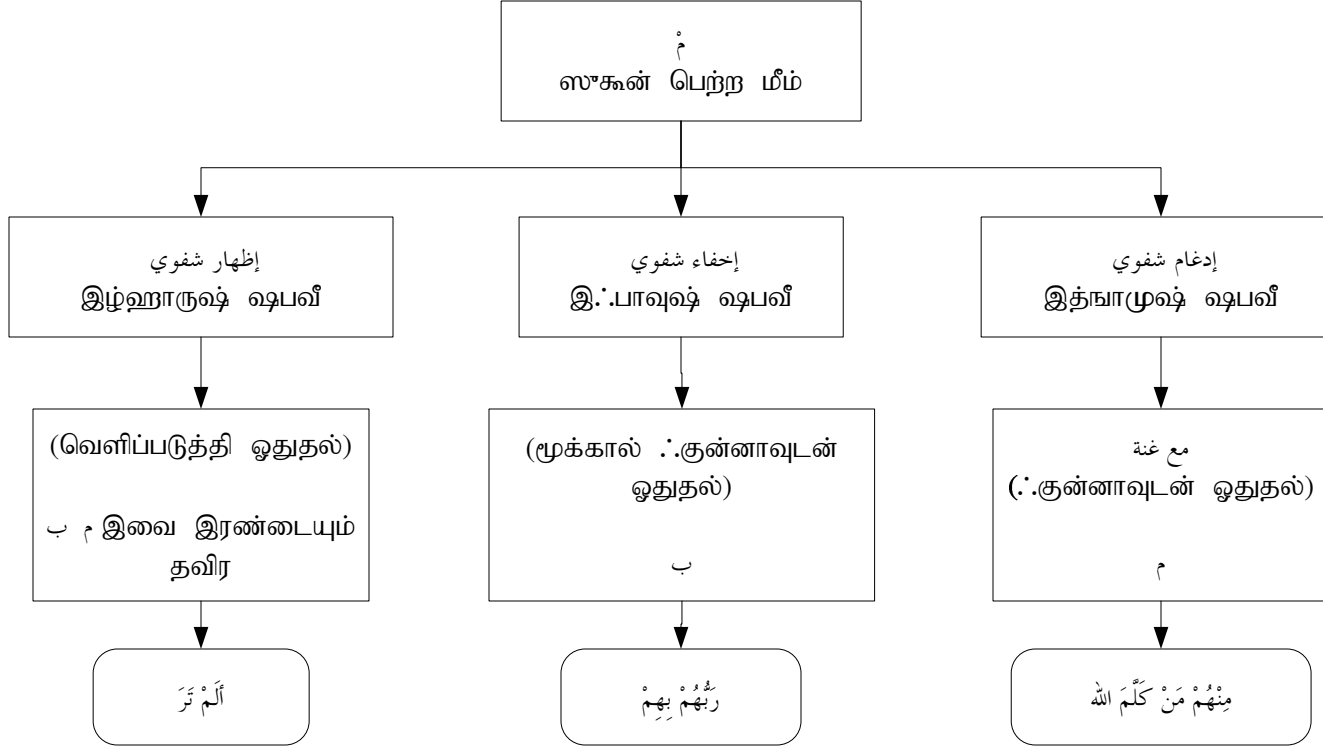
مْ
ஸுகூன் பெற்ற மீம்

إظهار شفوي
இழ்ஹாருஷ் ஷபவீ

(வெளிப்படுத்தி ஓதுதல்)

م ب இவை இரண்டையும் தவிர

أَلَمْ تَرَ

إخفاء شفوي
இ∴பாவுஷ் ஷபவீ

(மூக்கால் ∴குன்னாவுடன் ஓதுதல்)

ب

رَبُّهُمْ بِهِمْ

إدغام شفوي
இத்ஙாமுஷ் ஷபவீ

مع غنة
(∴குன்னாவுடன் ஓதுதல்)

م

مِنْهُمْ مَنْ كَلَّمَ اللهُ